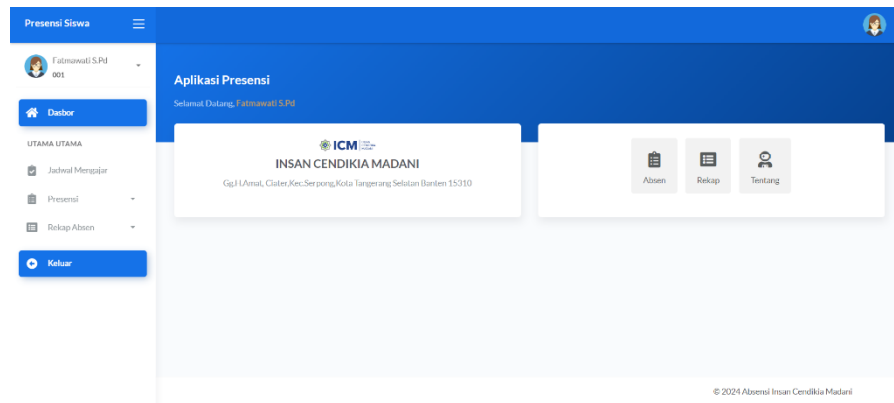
Presensi Siswa

Fatmawati S.Pd
001

Dasbor

UTAMA UTAMA

Jadwal Mengajar

Presensi

Rekap Absen

Keluar

Aplikasi Presensi

Selamat Datang, Fatmawati S.Pd

ICM

INSAN CENDIKIA MADANI

Gg.H.Amat, Ciater,Kec.Serpong,Kota Tangerang Selatan Banten 15310

Absen

Rekap

Tentang

© 2024 Absensi Insan Cendikia Madani